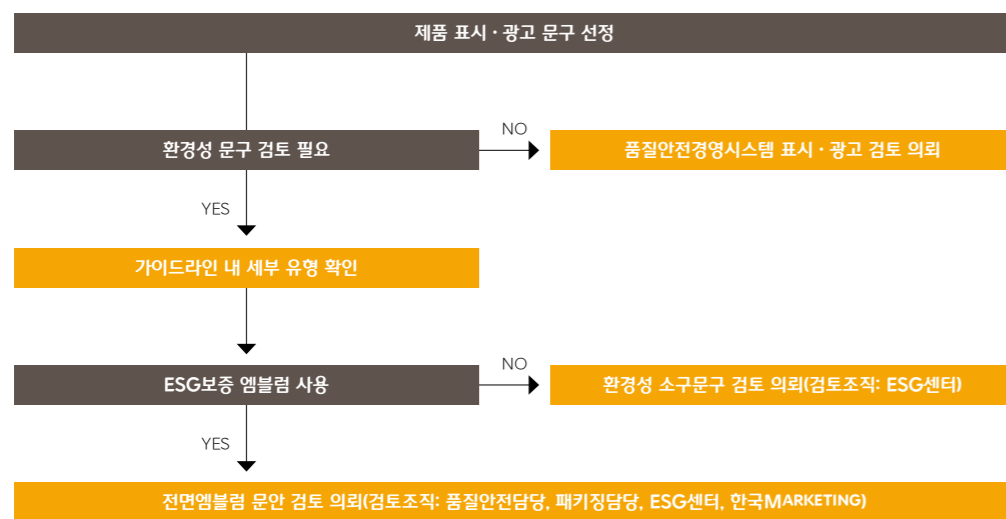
제품 표시 · 광고 문구 선정

환경성 문구 검토 필요

NO

품질안전경영시스템 표시 · 광고 검토 의뢰

YES

가이드라인 내 세부 유형 확인

ESG보증 엠블럼 사용

NO

환경성 소구문구 검토 의뢰(검토조직: ESG센터)

YES

전면엠블럼 문안 검토 의뢰(검토조직: 품질안전담당, 패키징담당, ESG센터, 한국MARKETING)